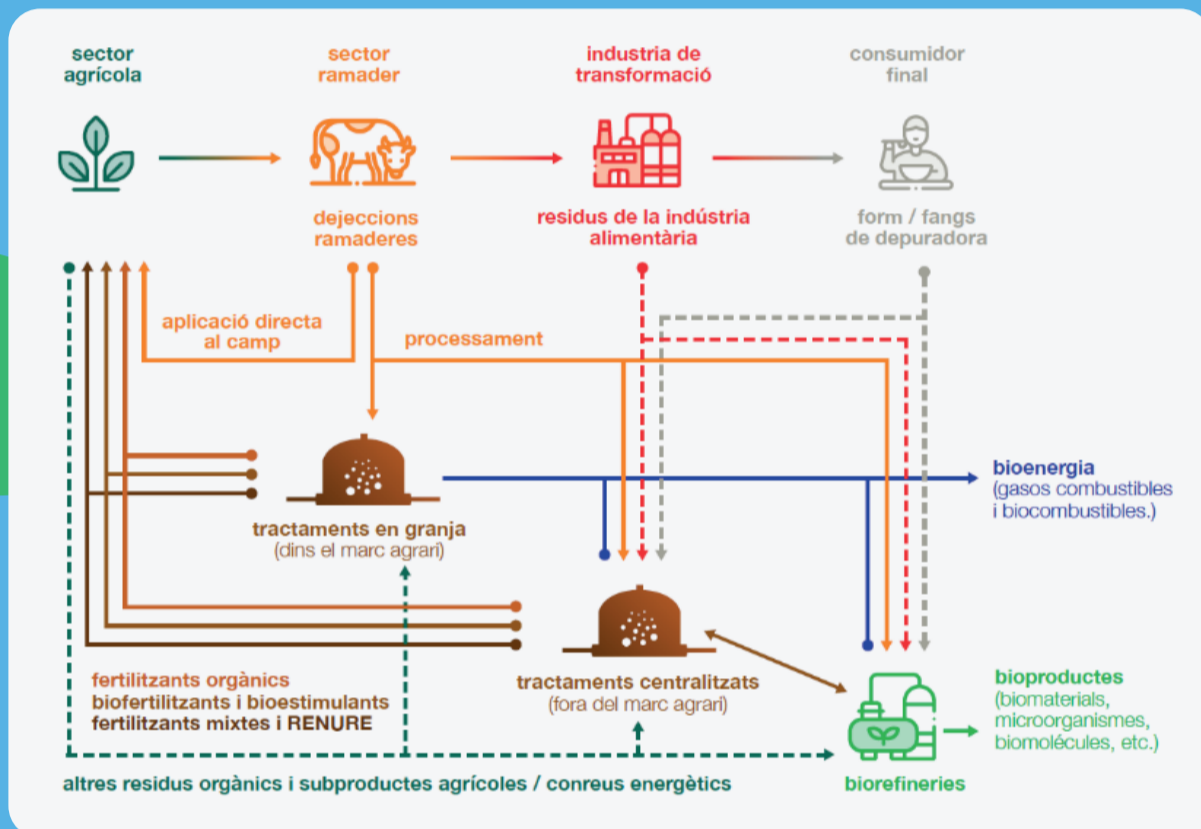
sector agrícola

sector ramader

dejeccions ramaderes

industria de transformació

residus de la indústria alimentària

consumidor final

form / fangs de depuradora

aplicació directa al camp

processament

tractaments en granja
(dins el marc agrari)

bioenergia
(gasos combustibles i biocombustibles.)

tractaments centralitzats
(fora del marc agrari)

fertilitzants orgànics
biofertilitzants i bioestimulants
fertilitzants mixtes i RENURE

bioproductes
(biomaterials, microorganismes, biomolècules, etc.)

biorefineries

altres residus orgànics i subproductes agrícoles / conreus energètics